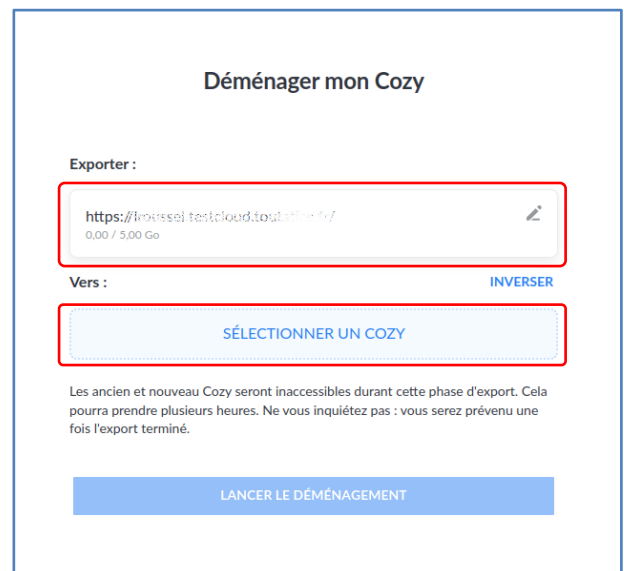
Déménager mon Cozy

Exporter :

https://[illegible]

0,00 / 5,00 Go

Vers :

INVERSER

SÉLECTIONNER UN COZY

Les ancien et nouveau Cozy seront inaccessibles durant cette phase d'export. Cela pourra prendre plusieurs heures. Ne vous inquiétez pas : vous serez prévenu une fois l'export terminé.

LANCER LE DÉMÉNAGEMENT